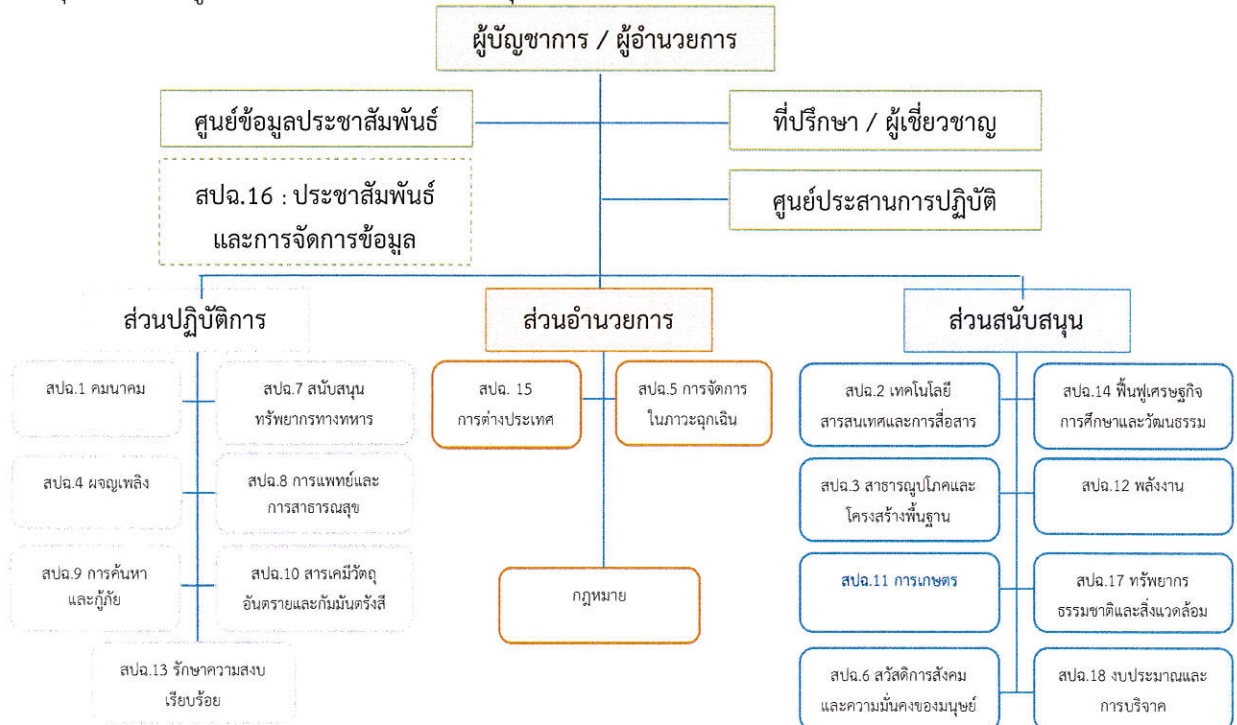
ผู้บัญชาการ / ผู้อำนวยการ

ศูนย์ข้อมูลประชาสัมพันธ์

ที่ปรึกษา / ผู้เชี่ยวชาญ

สปฉ.16 : ประชาสัมพันธ์และการจัดการข้อมูล

ศูนย์ประสานการปฏิบัติ

ส่วนปฏิบัติการ

ส่วนอำนวยการ

ส่วนสนับสนุน

สปฉ.1 คมนาคม

สปฉ.7 สนับสนุนทรัพยากรทางทหาร

สปฉ.4 ผจญเพลิง

สปฉ.8 การแพทย์และการสาธารณสุข

สปฉ.9 การค้นหาและกู้ภัย

สปฉ.10 สารเคมีวัตถุอันตรายและกัมมันตรังสี

สปฉ.13 รักษาความสงบเรียบร้อย

สปฉ. 15 การต่างประเทศ

สปฉ.5 การจัดการในภาวะฉุกเฉิน

กฎหมาย

สปฉ.2 เทคโนโลยีสารสนเทศและการสื่อสาร

สปฉ.14 ฟื้นฟูเศรษฐกิจ การศึกษาและวัฒนธรรม

สปฉ.3 สาธารณูปโภคและโครงสร้างพื้นฐาน

สปฉ.12 พลังงาน

สปฉ.11 การเกษตร

สปฉ.17 ทรัพยากรธรรมชาติและสิ่งแวดล้อม

สปฉ.6 สวัสดิการสังคมและความมั่นคงของมนุษย์

สปฉ.18 งบประมาณและการบริจาค